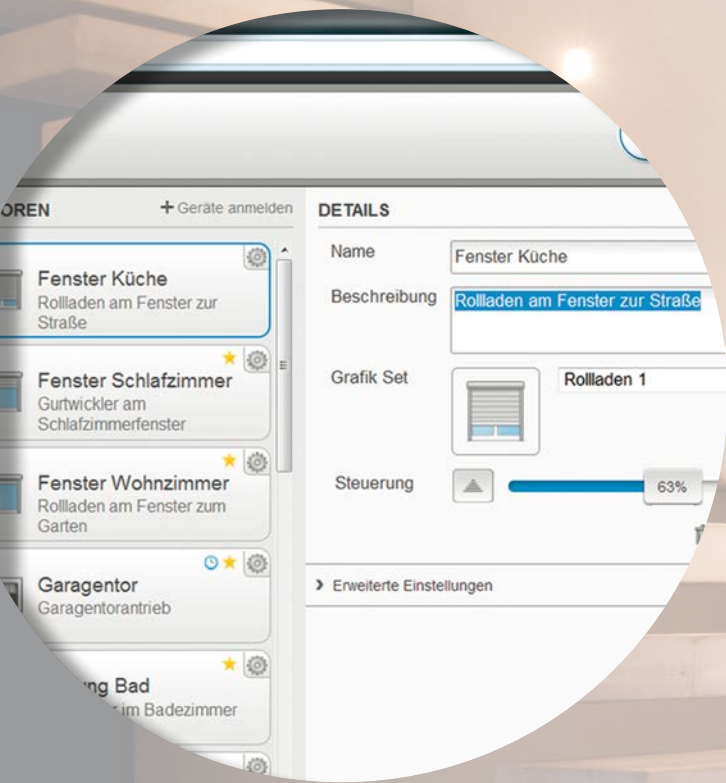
OREN

+ Geräte anmelden

Fenster Küche
Rollladen am Fenster zur Straße

Fenster Schlafzimmer
Gurtwickler am Schlafzimmerfenster

Fenster Wohnzimmer
Rollladen am Fenster zum Garten

Garagentor
Garagentorantrieb

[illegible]ng Bad
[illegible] im Badezimmer

DETAILS

Name
Fenster Küche

Beschreibung
Rollladen am Fenster zur Straße

Grafik Set
Rollladen 1

Steuerung
63%

› Erweiterte Einstellungen